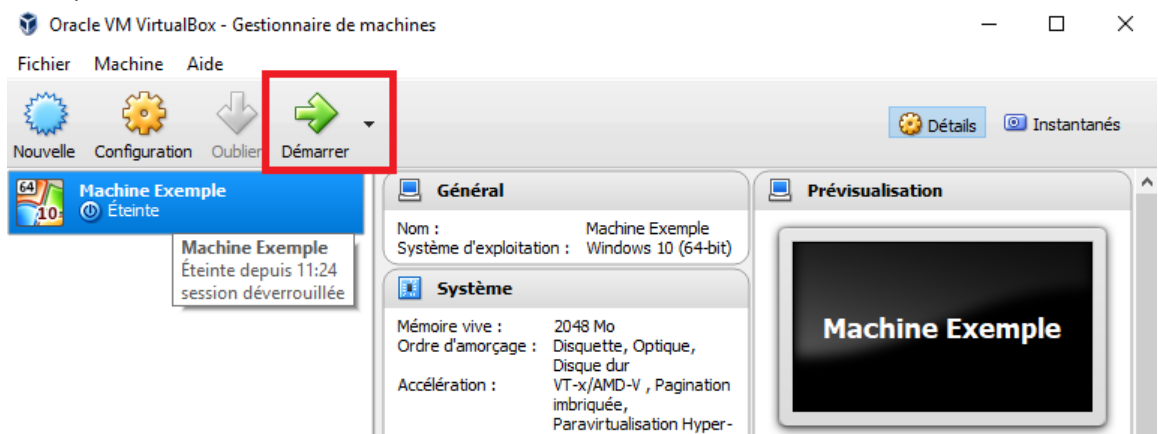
Oracle VM VirtualBox - Gestionnaire de machines

Fichier Machine Aide

Nouvelle Configuration Oublier Démarrer

Détails Instantanés

64 10

Machine Exemple
Éteinte

Machine Exemple
Éteinte depuis 11:24
session déverrouillée

Général

Nom : Machine Exemple
Système d'exploitation : Windows 10 (64-bit)

Système

Mémoire vive : 2048 Mo
Ordre d'amorçage : Disquette, Optique, Disque dur
Accélération : VT-x/AMD-V , Pagination imbriquée, Paravirtualisation Hyper-

Prévisualisation

Machine Exemple